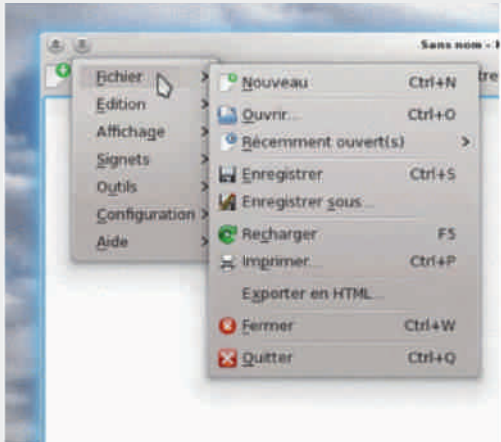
Sans nom - I

tre

Fichier
Edition
Affichage
Signets
Outils
Configuration
Aide

Nouveau Ctrl+N
Ouvrir... Ctrl+O
Récemment ouvert(s)
Enregistrer Ctrl+S
Enregistrer sous...
Recharger F5
Imprimer... Ctrl+P
Exporter en HTML...
Fermer Ctrl+W
Quitter Ctrl+Q